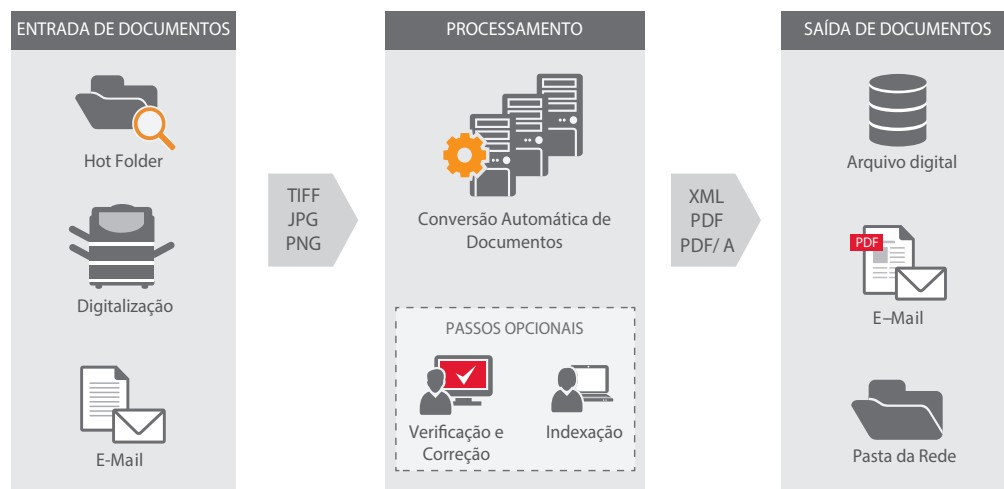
ENTRADA DE DOCUMENTOS

Hot Folder

Digitalização

E-Mail

TIFF
JPG
PNG

PROCESSAMENTO

Conversão Automática de Documentos

PASSOS OPCIONAIS

Verificação e Correção

Indexação

XML
PDF
PDF/ A

SAÍDA DE DOCUMENTOS

Arquivo digital

PDF

E–Mail

Pasta da Rede